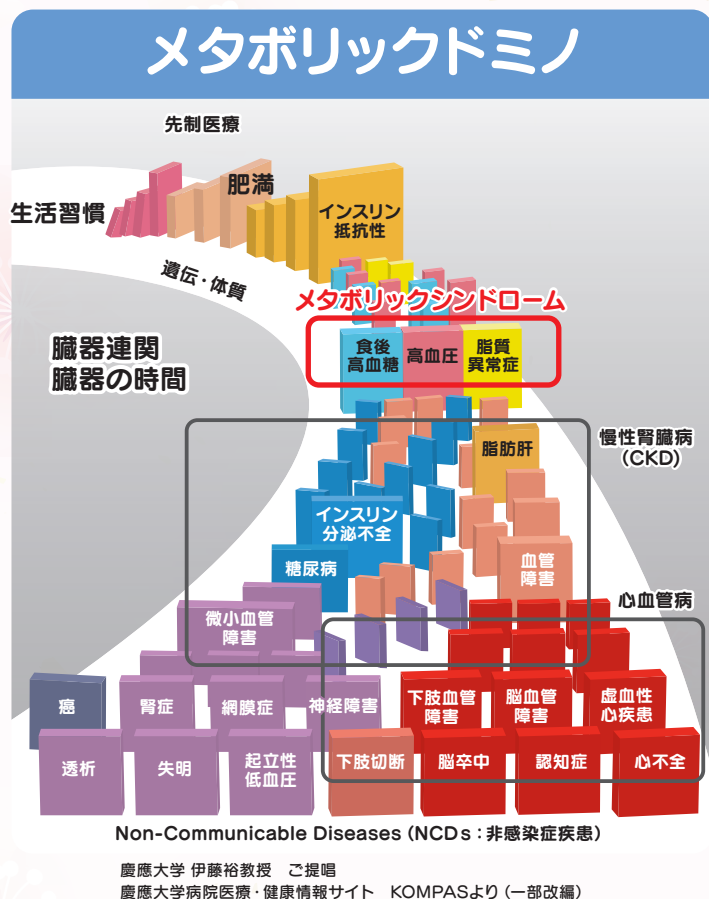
メタボリックドミノ

先制医療

生活習慣

肥満

インスリン抵抗性

遺伝・体質

メタボリックシンドローム

臓器連関
臓器の時間

食後高血糖

高血圧

脂質異常症

慢性腎臓病（CKD）

脂肪肝

インスリン分泌不全

糖尿病

血管障害

心血管病

微小血管障害

癌

腎症

網膜症

神経障害

下肢血管障害

脳血管障害

虚血性心疾患

透析

失明

起立性低血圧

下肢切断

脳卒中

認知症

心不全

Non-Communicable Diseases（NCDs：非感染症疾患）

慶應大学 伊藤裕教授　ご提唱
慶應大学病院医療・健康情報サイト　KOMPASより（一部改編）